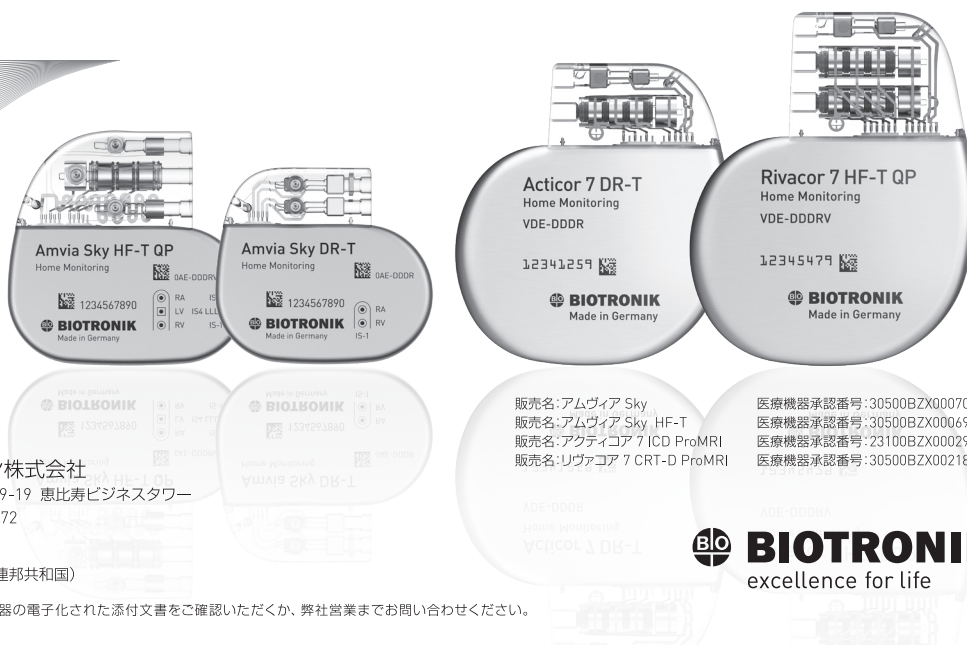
Amvia Sky HF-T QP
Home Monitoring
0AE-DDDRV
1234567890
RA
LV IS4 LLLL
RV
BIOTRONIK
Made in Germany

Amvia Sky DR-T
Home Monitoring
0AE-DDDR
1234567890
RA
RV
IS-1
BIOTRONIK
Made in Germany

Acticor 7 DR-T
Home Monitoring
VDE-DDDR
12341259
BIOTRONIK
Made in Germany

Rivacor 7 HF-T QP
Home Monitoring
VDE-DDDRV
12345479
BIOTRONIK
Made in Germany

ソ株式会社
9-19 恵比寿ビジネスタワー
72

連邦共和国)

器の電子化された添付文書をご確認いただくか、弊社営業までお問い合わせください。

販売名:アムヴィア Sky
販売名:アムヴィア Sky HF-T
販売名:アクティコア 7 ICD ProMRI
販売名:リヴァコア 7 CRT-D ProMRI

医療機器承認番号:30500BZX0007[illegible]
医療機器承認番号:30500BZX0006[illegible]
医療機器承認番号:23100BZX0002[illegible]
医療機器承認番号:30500BZX0021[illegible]

BIOTRONI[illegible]
excellence for life